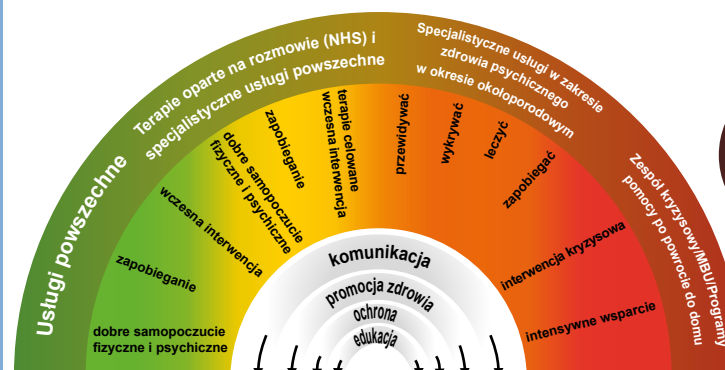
Usługi powszechne

Terapie oparte na rozmowie (NHS) i specjalistyczne usługi powszechne

Specjalistyczne usługi w zakresie zdrowia psychicznego w okresie okołoporodowym

Zespół kryzysowy/MBU/Programy pomocy po powrocie do domu

dobre samopoczucie fizyczne i psychiczne

zapobieganie

wczesna interwencja

dobre samopoczucie fizyczne i psychiczne

zapobieganie

terapie celowane wczesna interwencja

przewidywać

wykrywać

leczyć

zapobiegać

interwencja kryzysowa

intensywne wsparcie

komunikacja

promocja zdrowia

ochrona

edukacja